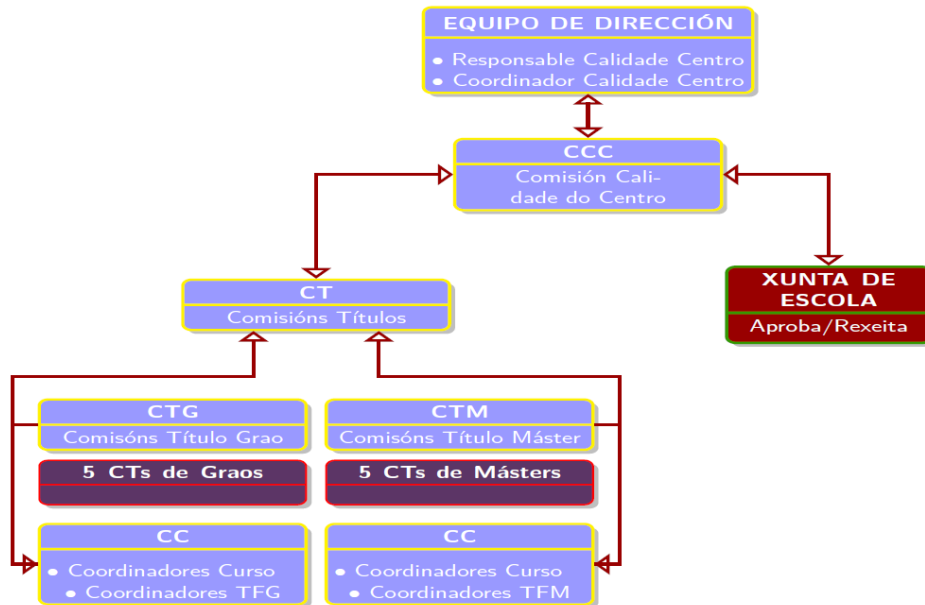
EQUIPO DE DIRECCIÓN

• Responsable Calidade Centro
• Coordinador Calidade Centro

CCC

Comisión Calidade do Centro

CT

Comisións Títulos

XUNTA DE ESCOLA

Aproba/Rexeita

CTG

Comisóns Título Grao

5 CTs de Graos

CTM

Comisóns Título Máster

5 CTs de Másters

CC

• Coordinadores Curso
• Coordinadores TFG

CC

• Coordinadores Curso
• Coordinadores TFM